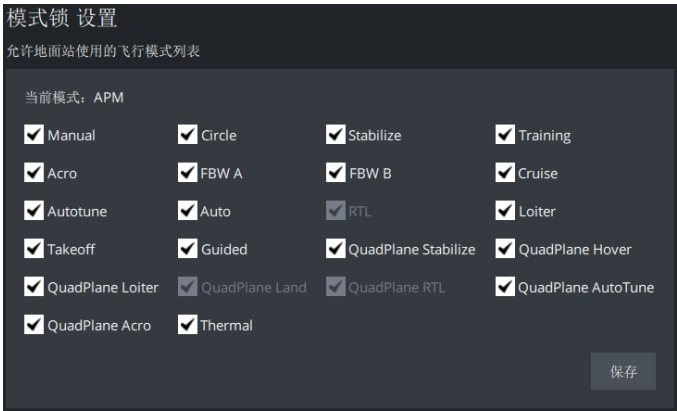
模式锁 设置

允许地面站使用的飞行模式列表

当前模式：APM

Manual
Circle
Stabilize
Training
Acro
FBW A
FBW B
Cruise
Autotune
Auto
RTL
Loiter
Takeoff
Guided
QuadPlane Stabilize
QuadPlane Hover
QuadPlane Loiter
QuadPlane Land
QuadPlane RTL
QuadPlane AutoTune
QuadPlane Acro
Thermal

保存